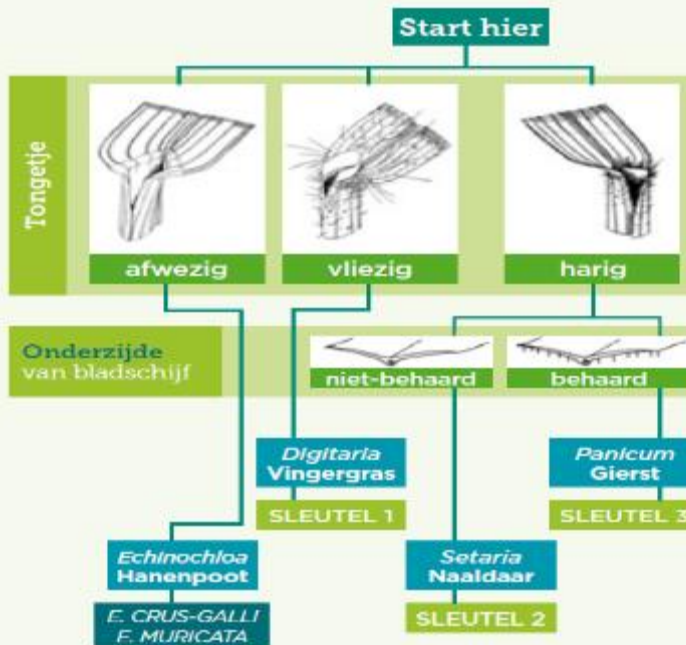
Start hier

Tongetje

afwezig

vliezig

harig

Onderzijde van bladschijf

niet-behaard

behaard

Digitaria
Vingergras

SLEUTEL 1

Panicum
Gierst

SLEUTEL 3

Echinochloa
Hanenpoot

E. CRUS-GALLI
E. MURICATA

Setaria
Naaldaar

SLEUTEL 2